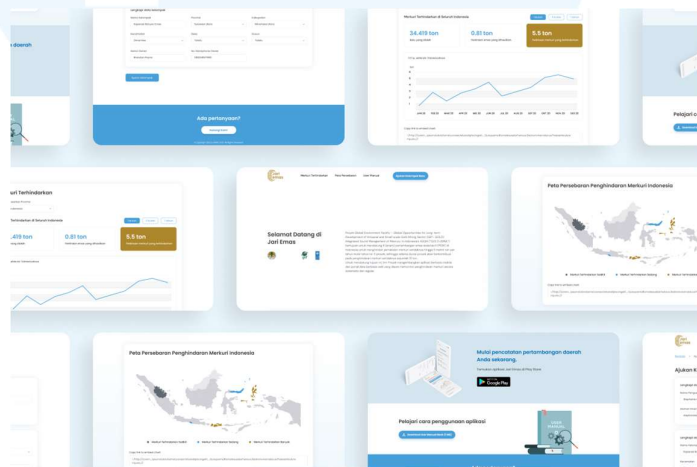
daerah

Ada pertanyaan?

Merkuri Terhindarkan di Seluruh Indonesia

34.419 ton

0.81 ton

5.5 ton

Pelajari c

uri Terhindarkan

Terhindarkan di Seluruh Indonesia

.419 ton

0.81 ton

5.5 ton

Selamat Datang di Jari Emas

Peta Persebaran Penghindaran Merkuri Indonesia

Peta Persebaran Penghindaran Merkuri Indonesia

Mulai pencatatan pertambangan daerah Anda sekarang.

Google Play

Pelajari cara penggunaan aplikasi

Ajukan